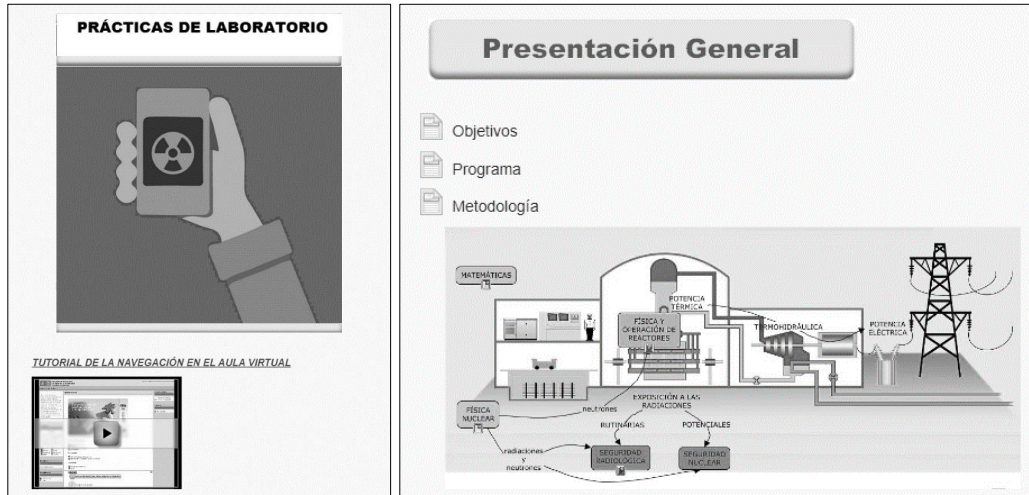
PRÁCTICAS DE LABORATORIO

TUTORIAL DE LA NAVEGACIÓN EN EL AULA VIRTUAL

Presentación General

Objetivos

Programa

Metodología

MATEMÁTICAS

POTENCIA TÉRMICA

FÍSICA Y OPERACIÓN DE REACTORES

TERMOHIDRÁULICA

POTENCIA ELÉCTRICA

FÍSICA NUCLEAR

neutrones

EXPOSICIÓN A LAS RADIACIONES

RUTINARIAS

POTENCIALES

radiaciones y neutrones

SEGURIDAD RADIOLÓGICA

SEGURIDAD NUCLEAR